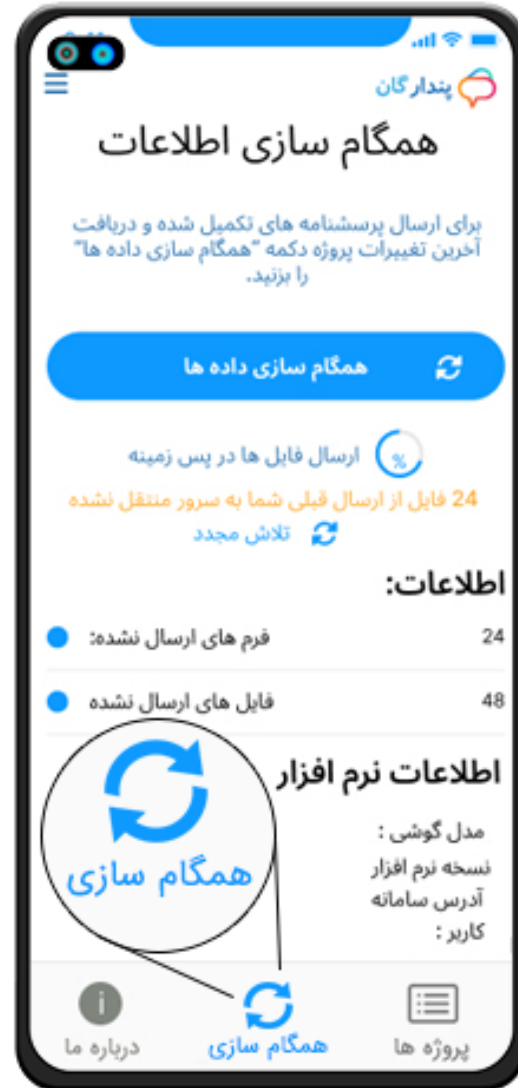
پندارگان

همگام سازی اطلاعات

برای ارسال پرسشنامه های تکمیل شده و دریافت آخرین تغییرات پروژه دکمه "همگام سازی داده ها" را بزنید.

همگام سازی داده ها

%

ارسال فایل ها در پس زمینه

24 فایل از ارسال قبلی شما به سرور منتقل نشده

تلاش مجدد

اطلاعات:

فرم های ارسال نشده: 24

فایل های ارسال نشده 48

اطلاعات نرم افزار

مدل گوشی :

نسخه نرم افزار

آدرس سامانه

کاربر :

همگام سازی

درباره ما

همگام سازی

پروژه ها